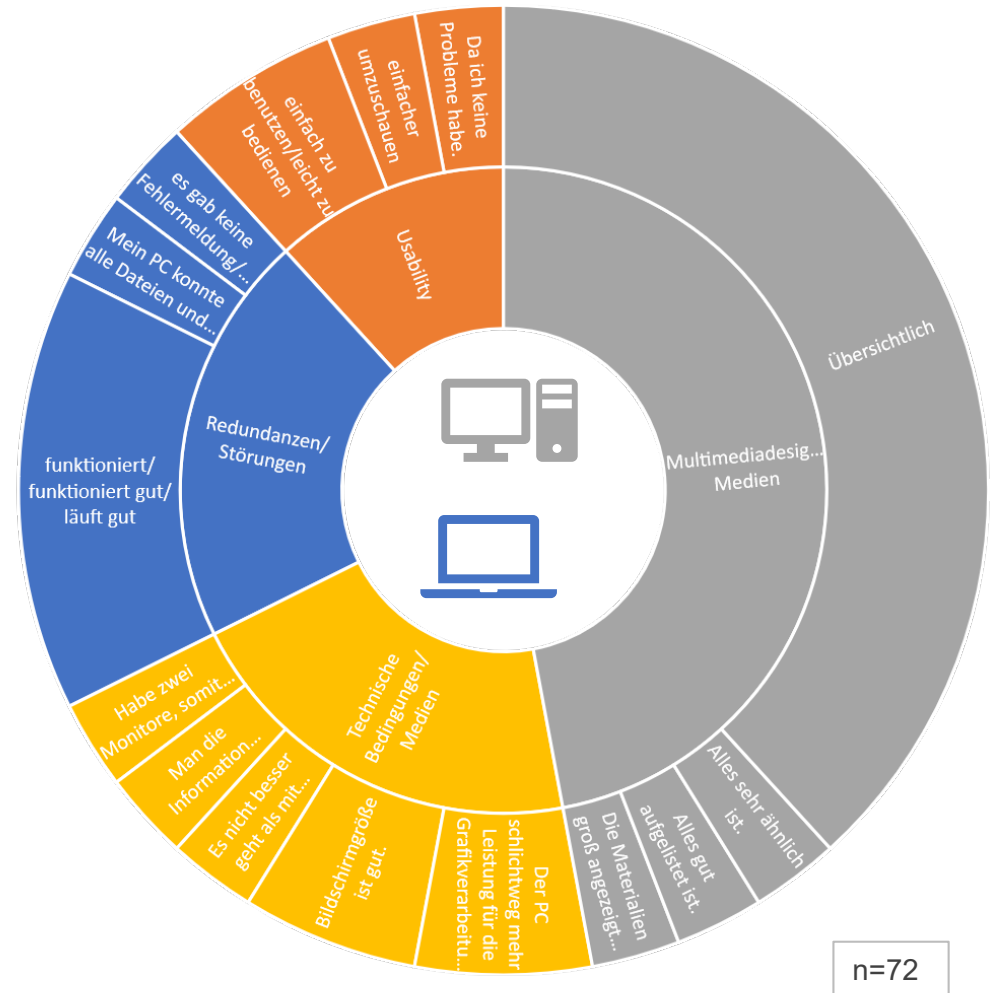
Da ich keine Probleme habe.

einfacher umzuschauen

einfach zu benutzen/leicht zu bedienen

Usability

es gab keine Fehlermeldung/...

Mein PC konnte alle Dateien und...

Redundanzen/ Störungen

funktioniert/ funktioniert gut/ läuft gut

Übersichtlich

Multimediadesig... Medien

Technische Bedingungen/ Medien

Habe zwei Monitore, somit...

Man die Information...

Es nicht besser geht als mit...

Bildschirmgröße ist gut.

Der PC schlichtweg mehr Leistung für die Grafikverarbeitu...

Die Materialien groß angezeigt...

Alles gut aufgelistet ist.

Alles sehr ähnlich ist.

n=72